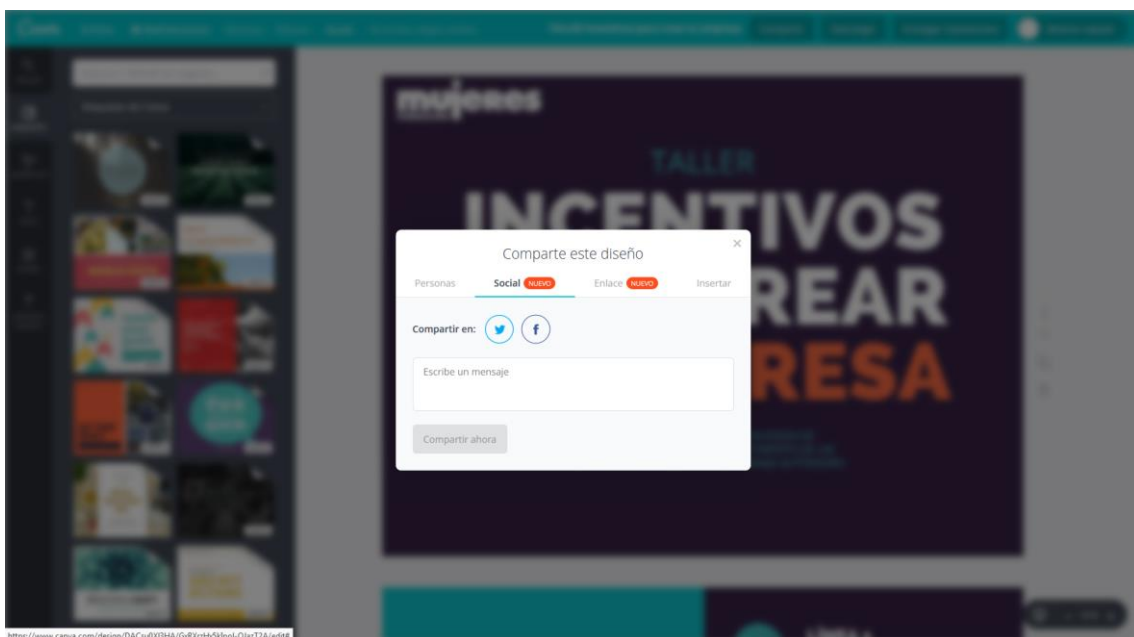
mujeres

TALLER

INCENTIVOS

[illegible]REAR

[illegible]RESA

Comparte este diseño

Personas

Social NUEVO

Enlace NUEVO

Insertar

Compartir en:

Escribe un mensaje

Compartir ahora

https://www.canva.com/design/DACsu0Xl3HA/GvBXrgHv5kInoL-OJazT2A/edit#